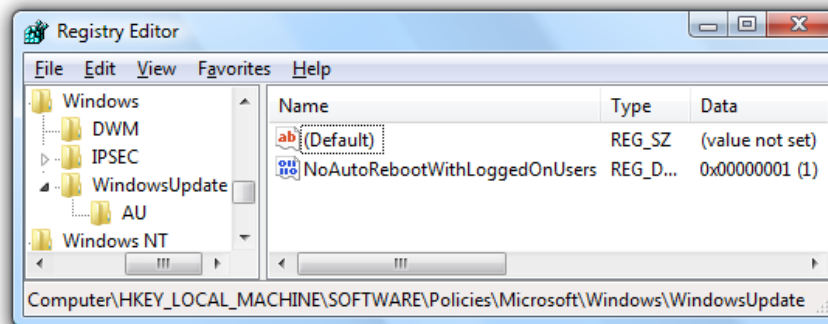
Registry Editor

File Edit View Favorites Help

Windows
DWM
IPSEC
WindowsUpdate
AU
Windows NT

| Name | Type | Data |
|---|---|---|
| (Default) | REG_SZ | (value not set) |
| NoAutoRebootWithLoggedOnUsers | REG_D... | 0x00000001 (1) |

Computer\HKEY_LOCAL_MACHINE\SOFTWARE\Policies\Microsoft\Windows\WindowsUpdate